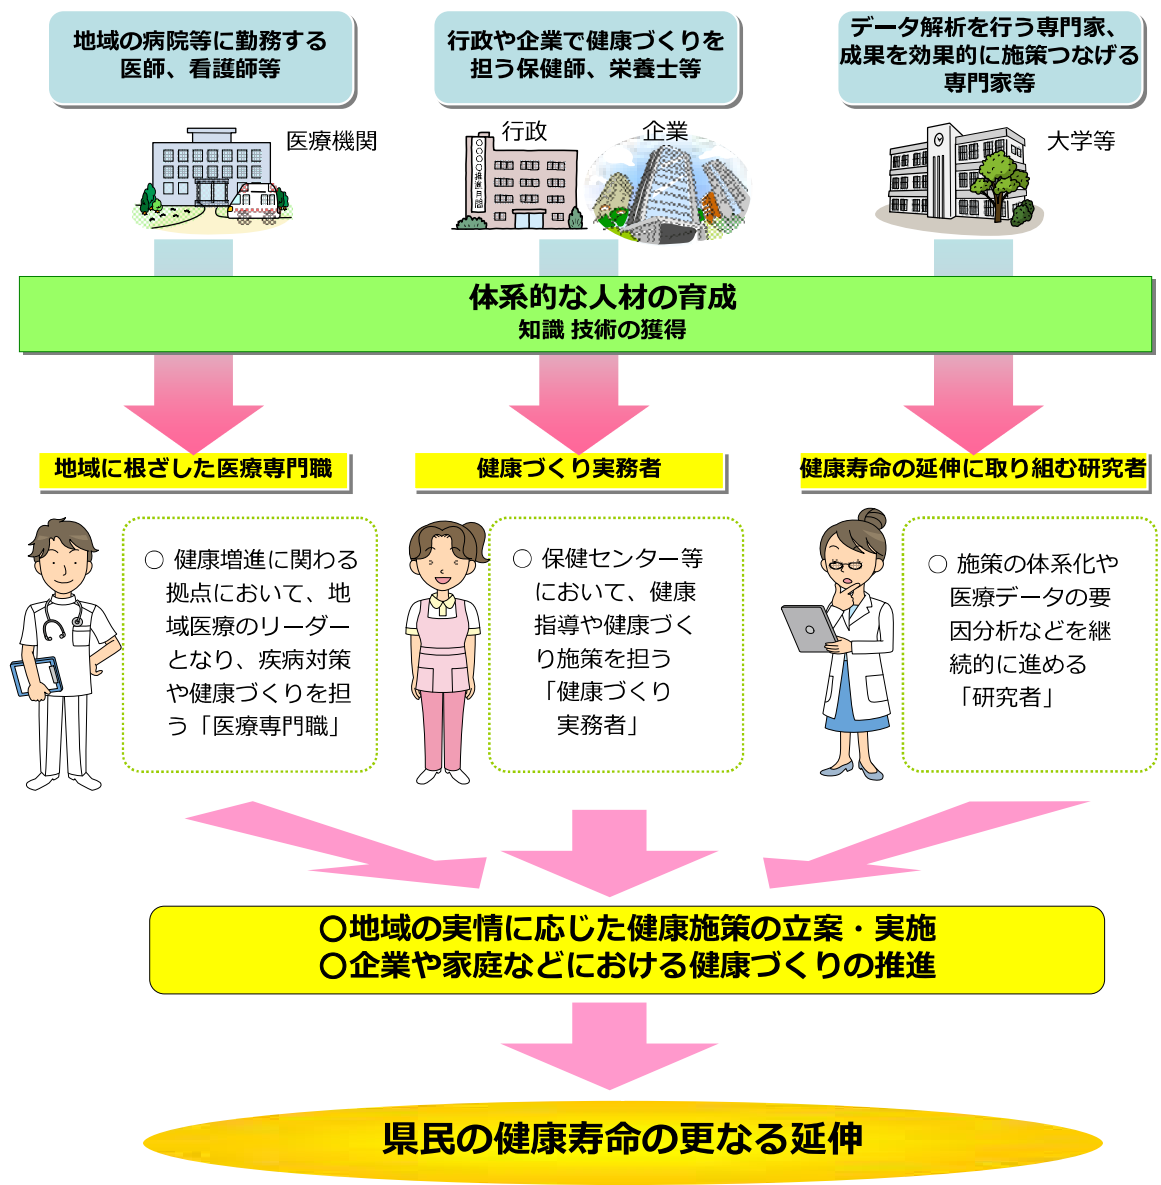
地域の病院等に勤務する医師、看護師等

行政や企業で健康づくりを担う保健師、栄養士等

データ解析を行う専門家、成果を効果的に施策つなげる専門家等

医療機関

行政

企業

大学等

体系的な人材の育成
知識 技術の獲得

地域に根ざした医療専門職

健康づくり実務者

健康寿命の延伸に取り組む研究者

○ 健康増進に関わる拠点において、地域医療のリーダーとなり、疾病対策や健康づくりを担う「医療専門職」

○ 保健センター等において、健康指導や健康づくり施策を担う「健康づくり実務者」

○ 施策の体系化や医療データの要因分析などを継続的に進める「研究者」

○地域の実情に応じた健康施策の立案・実施
○企業や家庭などにおける健康づくりの推進

県民の健康寿命の更なる延伸